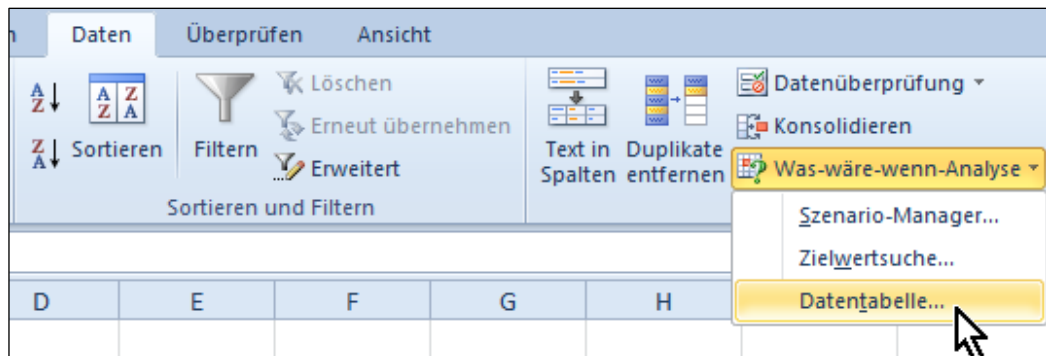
n Daten Überprüfen Ansicht

Sortieren Filtern Löschen Erneut übernehmen Erweitert

Sortieren und Filtern

Text in Spalten Duplikate entfernen Datenüberprüfung Konsolidieren Was-wäre-wenn-Analyse

Szenario-Manager...
Zielwertsuche...
Datentabelle...

D E F G H